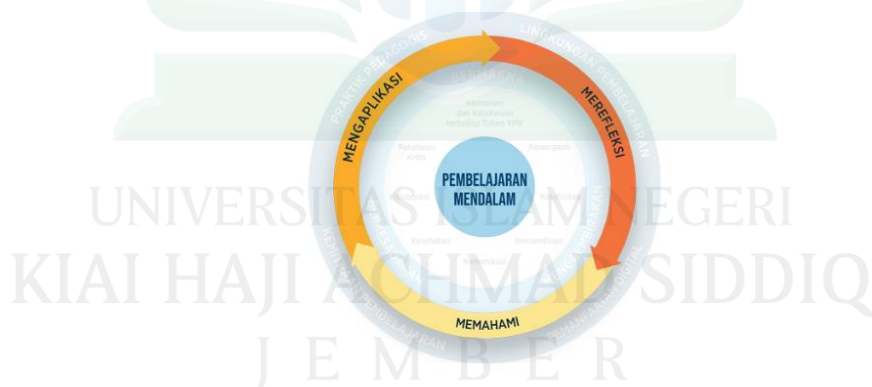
PRAKTIK PEDAGOGIS
LINGKUNGAN PEMBELAJARAN
MENGAPLIKASI
MEREFLEKSI
PEMBELAJARAN MENDALAM
MEMAHAMI
KEMITRAAN PEMBELAJARAN
PEMANFAATAN DIGITAL
UNIVERSITAS ISLAM NEGERI
KIAI HAJI ACHMAD SIDDIQ
J E M B E R